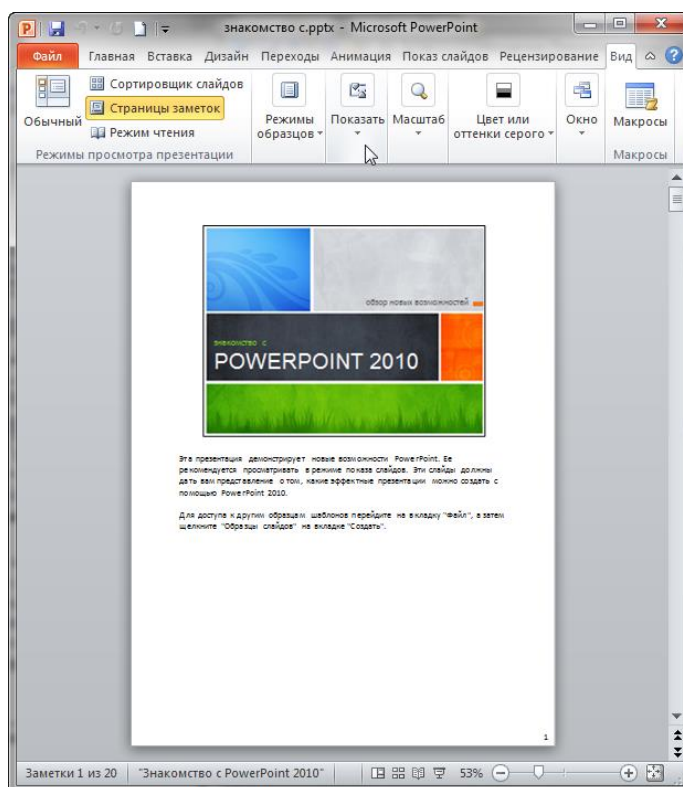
знакомство с.pptx - Microsoft PowerPoint

Файл Главная Вставка Дизайн Переходы Анимация Показ слайдов Рецензирование Вид

Обычный
Сортировщик слайдов
Страницы заметок
Режим чтения
Режимы просмотра презентации

Режимы образцов
Показать
Масштаб
Цвет или оттенки серого
Окно
Макросы
Макросы

обзор новых возможностей

знакомство с
POWERPOINT 2010

Эта презентация демонстрирует новые возможности PowerPoint. Ее рекомендуется просматривать в режиме показа слайдов. Эти слайды должны дать вам представление о том, какие эффектные презентации можно создать с помощью PowerPoint 2010.

Для доступа к другим образцам шаблонов перейдите на вкладку "Файл", а затем щелкните "Образцы слайдов" на вкладке "Создать".

1

Заметки 1 из 20 "Знакомство с PowerPoint 2010" 53%